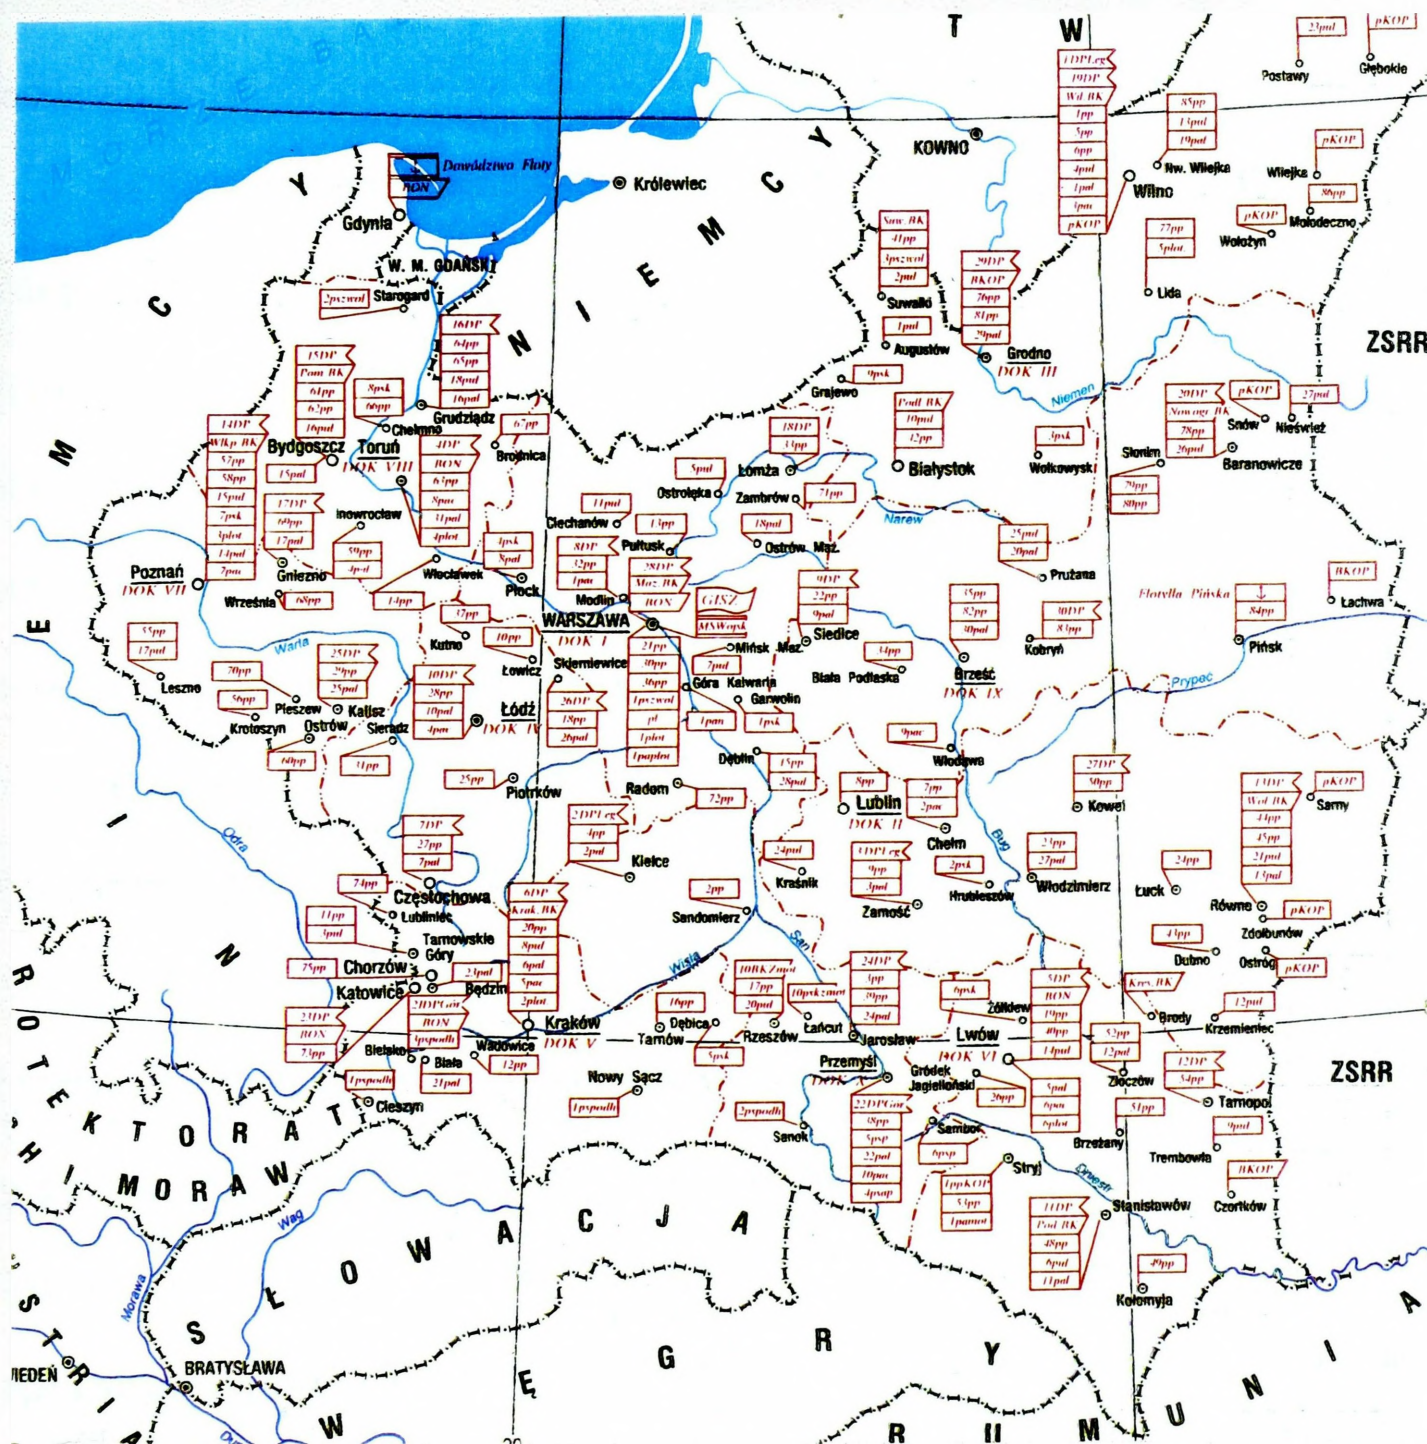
M O R Z E B A Ł

T

W

L I T W

Postawy
Głębokie
23pul
pKOP

1DPLeg
19DP
Wil BK
1pp
5pp
6pp
4pul
1pal
1pa
pKOP

85pp
13pul
19pul
Nw. Wilejka

pKOP
Wilejka
86pp
Mołodeczno

KOWNO
Wilno

77pp
5plot
Lida

pKOP
Wołożyn

Dowództwo Floty
RON
Królewiec
Gdynia

N I E M C Y

Suw BK
41pp
3pszwol
2pal
Suwałki

29DP
3KOP
76pp
81pp
29pal
Grodno
DOK III

1pul
Augustów

ZSRR

W. M. GDAŃSK
2pszwol
Starogard

16DP
64pp
65pp
18pul
16pal

15DP
Pom BK
61pp
62pp
16pal

8psk
66pp
Grudziądz
Chełmno

9psk
Grajewo

Podl BK
10pul
12pp
Białystok

18DP
33pp
Łomża

Niemen

20DP
Nowogr BK
78pp
20pal
Snów
pKOP
Nieśwież
27pul
Słonim
Baranowicze

3psk
Wołkowysk

M

14DP
Wlkp BK
57pp
58pp
15pul
7psk
3plot
14pal
7pal

Bydgoszcz
Toruń
DOK VIII

15pul

4DP
RON
63pp
8pac
11pal
4plot

67pp
Brodnica

5pul
Ostrołęka

71pp
Zambrów

79pp
80pp

Inowrocław
17DP
69pp
17pal
Gniezno

59pp
4pal

Włocławek
1psk
8pal
Płock

11pul
Ciechanów
13pp
Pułtusk

8DP
32pp
1pac
Modlin

18pal
Ostrów Maz.

Narew

25pul
20pal
Prużana

Poznań
DOK VII

Września
68pp
14pp
37pp

28DP
Maz BK
RON
GISZ
MSWojsk

WARSZAWA
DOK I

Mińsk Maz

9DP
22pp
9pal
Siedlce

35pp
82pp
30pal
Brześć
DOK IX

30DP
83pp
Kobryń

Flotylla Pińska
84pp
Pińsk

3KOP
Łachwa

E

55pp
17pul
Leszno

Warta

Kutno
10pp
Łowicz

Skierniewice
21pp
30pp
36pp
1pszwol
pl
1plot
1paplot

7pul
Góra Kalwaria

4pp
Biała Podlaska

Prypeć

70pp
56pp
Krotoszyn
Pleszew

25DP
29pp
25pal
Kalisz

Ostrów
Sieradz

10DP
28pp
10pal
4pan

Łódź
DOK IV

26DP
18pp
26pal

1pan
1psk
Garwolin

9pac
Włodawa

60pp
31pp

25pp
Piotrków

Radom
72pp

15pp
28pal
Dęblin

8pp
Lublin
DOK II

7pp
2pac
Chełm

27DP
50pp
Kowel

13DP
Wol BK
43pp
45pp
21pul
13pal

pKOP
Sarny

Odra

7DP
27pp
7pal

2DPLeg
4pp
2pal
Kielce

24pul
Kraśnik

3DPLeg
9pp
3pal
Zamość

Bug

23pp
27pal
Włodzimierz

24pp
Łuck

74pp
Częstochowa
Lubliniec

6DP
Krak BK
20pp
8pal
6pal
5pac
2plot

2pp
Sandomierz

2psk
Hrubieszów

Równe
pKOP
Zdołbunów

43pp
Dubno
Ostróg
pKOP

11pp
3pal
Tarnowskie Góry

N

75pp
Chorzów
Katowice
Będzin
23pul

Wisła

10BKZmot
17pp
20pul

10pskzmot
Łańcut

24DP
1pp
39pp
24pal

6psk
Żółkiew

5DP
RON
19pp
40pp
14pul

Kres BK
Brody

12pul
Krzemieniec

San

23DP
RON
73pp
Bielsko

21DPGór
RON
3pspodh
Biała
21pal

Wadowice
12pp

Kraków
DOK V

16pp
Dębica
Tarnów

Rzeszów
5psk

Jarosław

Lwów
DOK VI

52pp
12pal
Złoczów

12DP
54pp
Tarnopol

ZSRR

P R O T E K T O R A T

1pspodh
Cieszyn

Nowy Sącz
1pspodh

2pspodh
Sanok

Przemyśl
DOK X

22DPGór
38pp
5psp
22pal
10pac
4psap

Gródek Jagielloński
26pp

5pal
6pac
6plot

Brzeżany
51pp

Trembowla
9pul

8KOP
Czortków

Sambor
6psp

1ppKOP
53pp
1pamot

Stryj

Dniestr

11DP
Pod BK
48pp
6pul
11pal

Stanisławów

49pp
Kołomyja

C H M O R A W

Wag

S Ł O W A C J A

Morawa

A

S T R I A

WIEDEŃ

BRATYSŁAWA

W

Ę

G

R

Y

R U M U N I A